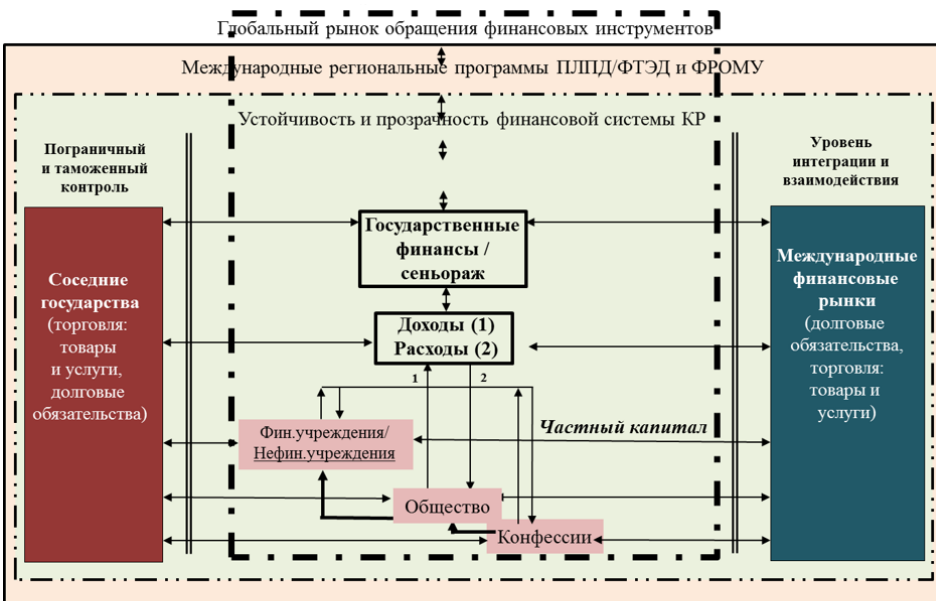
Глобальный рынок обращения финансовых инструментов

Международные региональные программы ПЛПД/ФТЭД и ФРОМУ

Устойчивость и прозрачность финансовой системы КР

Пограничный и таможенный контроль

Уровень интеграции и взаимодействия

Соседние государства (торговля: товары и услуги, долговые обязательства)

Государственные финансы / сеньораж

Доходы (1) Расходы (2)

1

2

Международные финансовые рынки (долговые обязательства, торговля: товары и услуги)

Фин.учреждения/ Нефин.учреждения

Частный капитал

Общество

Конфессии